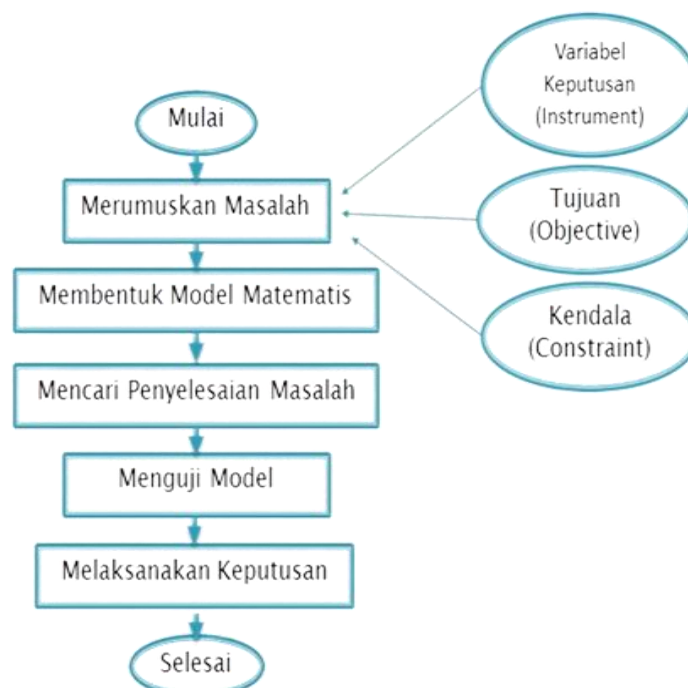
Mulai

Merumuskan Masalah

Membentuk Model Matematis

Mencari Penyelesaian Masalah

Menguji Model

Melaksanakan Keputusan

Selesai

Variabel Keputusan (Instrument)

Tujuan (Objective)

Kendala (Constraint)